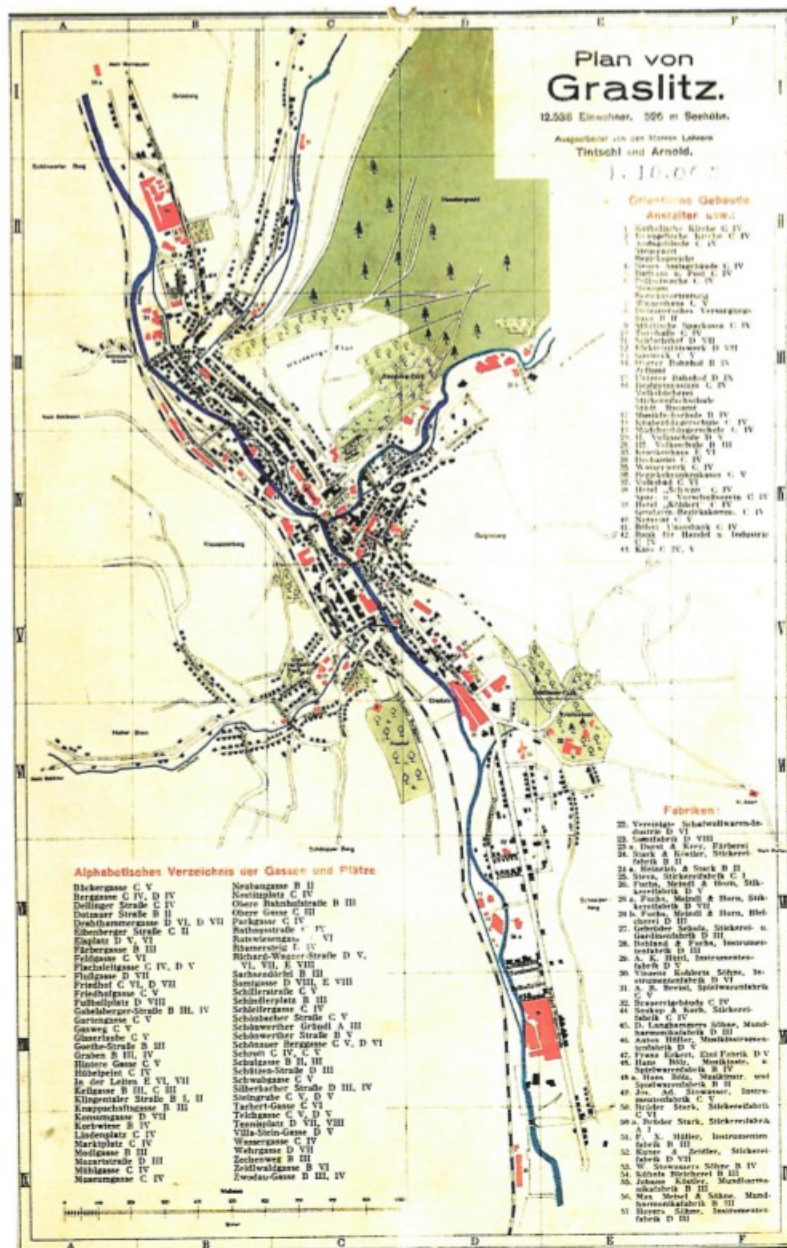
Plan von
Graslitz.

12.586 Einwohner. 526 m Seehöhe.

Ausgearbeitet von den Herren Lehrern
Tintschl und Arnold.

1. 10. 06 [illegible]

Öffentliche Gebäude
Anstalten usw.:

1. Katholische Kirche C IV
2. Evangelische Kirche C IV
3. Amtsgebäude C IV
Steueramt
Bezirksgericht
4. Neues Amtsgebäude C IV
5. Rathaus u. Post C IV
6. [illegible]
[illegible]
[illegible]
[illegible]
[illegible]
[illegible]
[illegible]
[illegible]
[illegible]
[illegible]
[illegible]
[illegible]
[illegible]
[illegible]
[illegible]
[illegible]
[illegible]
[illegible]
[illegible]
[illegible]
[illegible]
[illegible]
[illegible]
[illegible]
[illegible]
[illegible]
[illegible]
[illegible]
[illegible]
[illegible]
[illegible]
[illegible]
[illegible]
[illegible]
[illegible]
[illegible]
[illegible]
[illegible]
42. Bank für Handel u. Industrie C IV
43. Kino C IV, V

Fabriken:

22. Vereinigte Schafwollwaren-Industrie D VI
23. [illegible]
24. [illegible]
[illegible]
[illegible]
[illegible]
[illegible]
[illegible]
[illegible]
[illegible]
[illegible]
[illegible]
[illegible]
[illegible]
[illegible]
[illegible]
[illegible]
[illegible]
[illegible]
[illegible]
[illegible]
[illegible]
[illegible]
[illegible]

Alphabetisches Verzeichnis der Gassen und Plätze

Bäckergasse C V
Berggasse C IV, D IV
Dellinger Straße C IV
Dotzauer Straße B II
Drahthammergasse D VI, D VII
Eibenberger Straße C II
Einplatz D V, VI
Färbergasse B III
Feldgasse C VI
Flachsleitgasse C IV, D V
Flußgasse D VII
Friedhof C VI, D VII
Friedhofgasse C V
Fußballplatz D VIII
Gabelsberger-Straße B III, IV
Gartengasse C V
Gasweg C V
Glaserlaube C V
Goethe-Straße B III
Graben B III, IV
Hintere Gasse C V
Hübelpeint C IV
In der Leiten E VI, VII
Kellgasse B III, C III
Klingentaler Straße B I, II
Knappschaftsgasse B III
Konsumgasse D VII
Kortweise B IV
Lindenplatz C IV
Marktplatz C IV
Modlgasse B III
Mozartstraße D III
Mühlgasse C IV
Museumgasse C IV
Neubaugasse B II
Neuplatz C IV
Obere Bahnhofstraße B III
Obere Gasse C III
Parkgasse C IV
Rathausstraße C IV
Ratwiesengasse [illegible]
Rosenweg E IV
Richard-Wagner-Straße D V, VI, VII, E VIII
Sachsendörfel B III
Samtgasse D VIII, E VIII
Schillerstraße C V
Schießerplatz B III
Schleifergasse C IV
Schönbacher Straße C V
Schönwerther Gründl A III
Schönwerther Straße B V
Schönauer Berggasse C V, D VI
Schrott C IV, C V
Schulgasse D II, III
Schützen-Straße D III
Schwabgasse C V
Silberbacher Straße D III, IV
Steingrube C V, D V
Tachert-Gasse C VI
Teichgasse C V, D V
Tennisplatz D VII, VIII
Villa-Stein-Gasse D V
Wassergasse C IV
Wehrgasse D VII
Zechenweg B III
Zeidlwaldgasse B VI
Zwodau-Gasse D III, IV

A B C D E F
I II III IV V VI VII VIII IX X